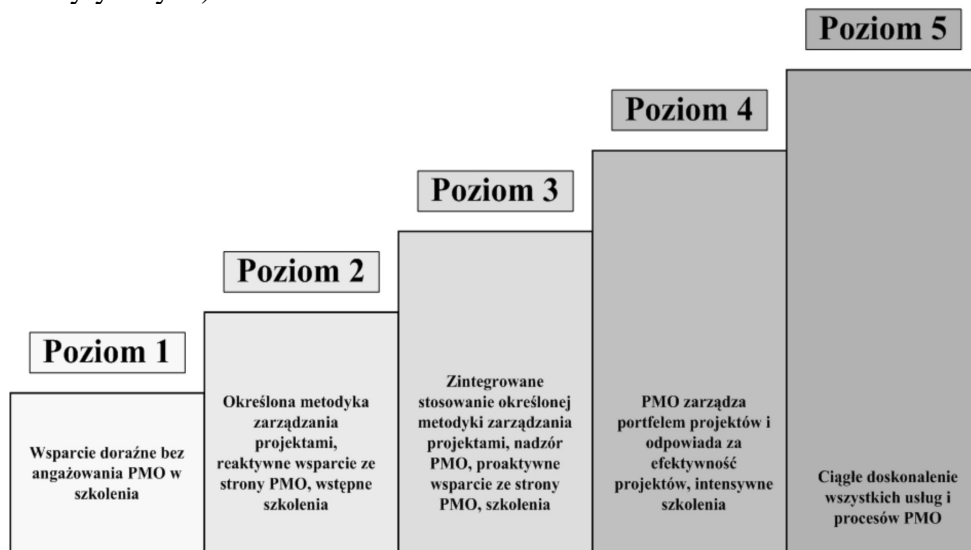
Poziom 1

Wsparcie doraźne bez angażowania PMO w szkolenia

Poziom 2

Określona metodyka zarządzania projektami, reaktywne wsparcie ze strony PMO, wstępne szkolenia

Poziom 3

Zintegrowane stosowanie określonej metodyki zarządzania projektami, nadzór PMO, proaktywne wsparcie ze strony PMO, szkolenia

Poziom 4

PMO zarządza portfelem projektów i odpowiada za efektywność projektów, intensywne szkolenia

Poziom 5

Ciągłe doskonalenie wszystkich usług i procesów PMO